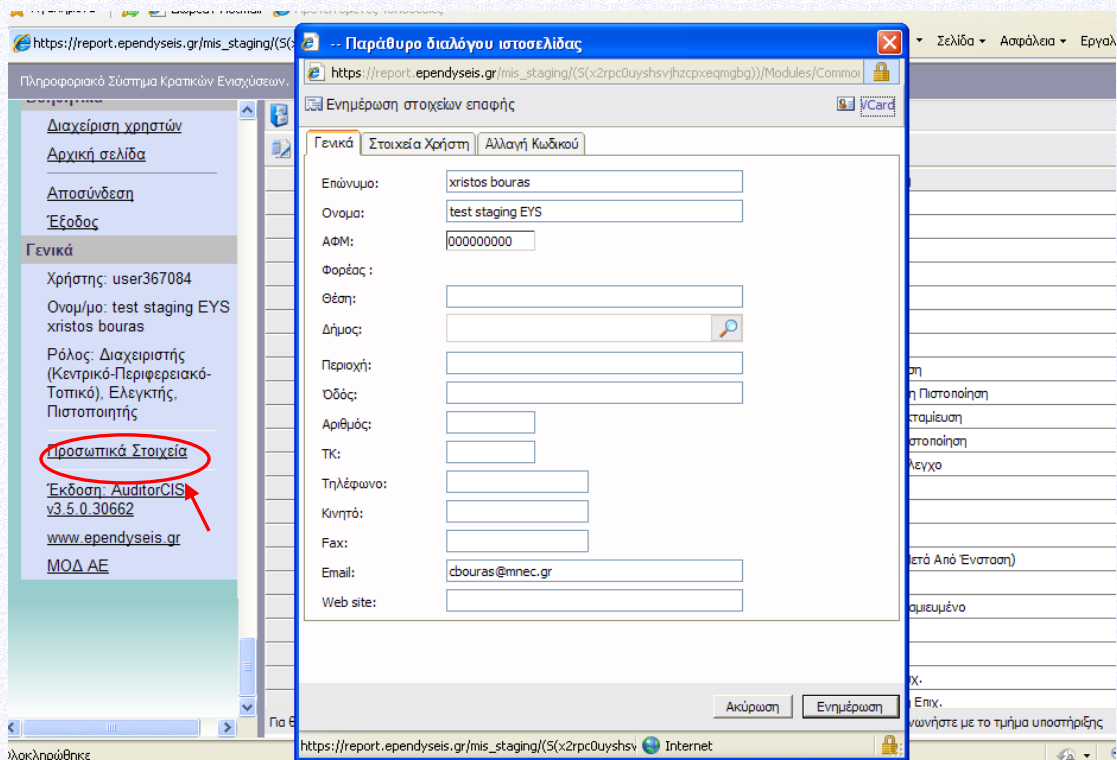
https://report.ependyseis.gr/mis_staging/(S(x

Σελίδα ▾ Ασφάλεια ▾ Εργαλ

Πληροφοριακό Σύστημα Κρατικών Ενισχύσεων.

Διαχείριση χρηστών
Αρχική σελίδα
Αποσύνδεση
Έξοδος

Γενικά

Χρήστης: user367084
Ονομ/μο: test staging EYS xristos bouras
Ρόλος: Διαχειριστής (Κεντρικό-Περιφερειακό-Τοπικό), Ελεγκτής, Πιστοποιητής

Προσωπικά Στοιχεία

Έκδοση: AuditorCIS v3.5.0.30662

www.ependyseis.gr

ΜΟΔ ΑΕ

-- Παράθυρο διαλόγου ιστοσελίδας

https://report.ependyseis.gr/mis_staging/(S(x2rpc0uyshsvjhzcpxeqmgbg))/Modules/Commo

Ενημέρωση στοιχείων επαφής

VCard

Γενικά | Στοιχεία Χρήστη | Αλλαγή Κωδικού

Επώνυμο: xristos bouras
Ονομα: test staging EYS
ΑΦΜ: 000000000
Φορέας :
Θέση:
Δήμος:
Περιοχή:
Οδός:
Αριθμός:
ΤΚ:
Τηλέφωνο:
Κινητό:
Fax:
Email: cbouras@mnec.gr
Web site:

Ακύρωση | Ενημέρωση

https://report.ependyseis.gr/mis_staging/(S(x2rpc0uyshsv Internet

ση
η Πιστοποίηση
σταμίευση
στοποίηση
λεγχο
Μετά Από Ένσταση)
αμιευμένο
πιχ.
Επιχ.
νωνήστε με το τμήμα υποστήριξης

Για Ε

λοκληρώθηκε